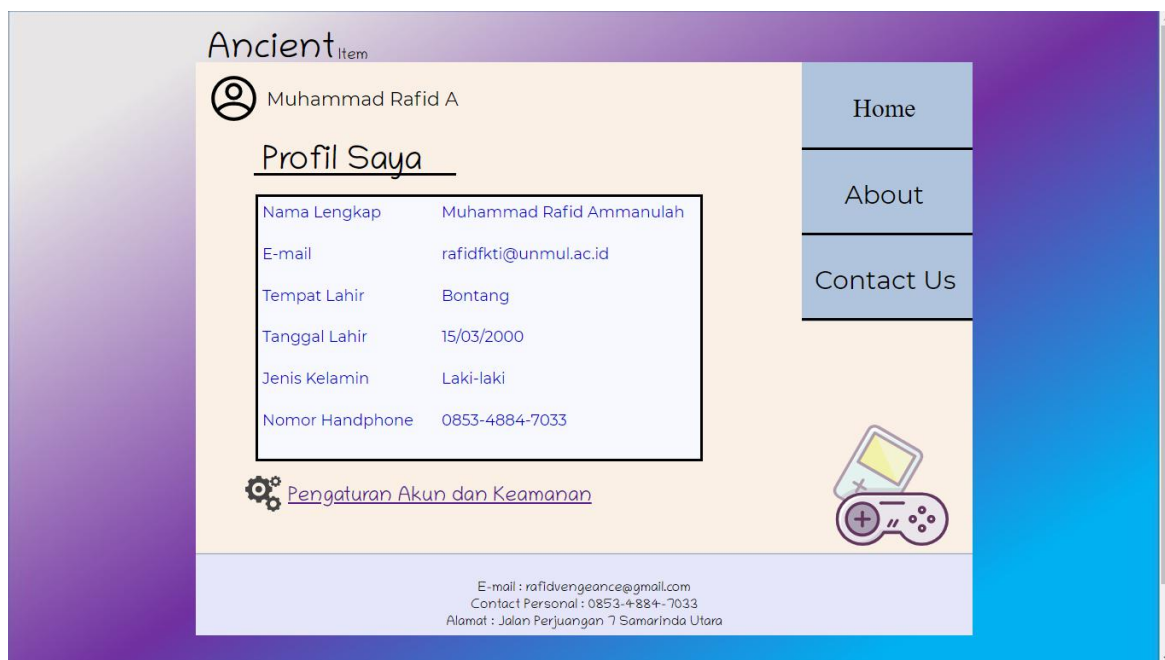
Ancient Item

Muhammad Rafid A

Home

About

Contact Us

Profil Saya

| | |
|---|---|
| Nama Lengkap | Muhammad Rafid Ammanulah |
| E-mail | rafidfkti@unmul.ac.id |
| Tempat Lahir | Bontang |
| Tanggal Lahir | 15/03/2000 |
| Jenis Kelamin | Laki-laki |
| Nomor Handphone | 0853-4884-7033 |

Pengaturan Akun dan Keamanan

E-mail : rafidvengeance@gmail.com
Contact Personal : 0853-4884-7033
Alamat : Jalan Perjuangan 7 Samarinda Utara